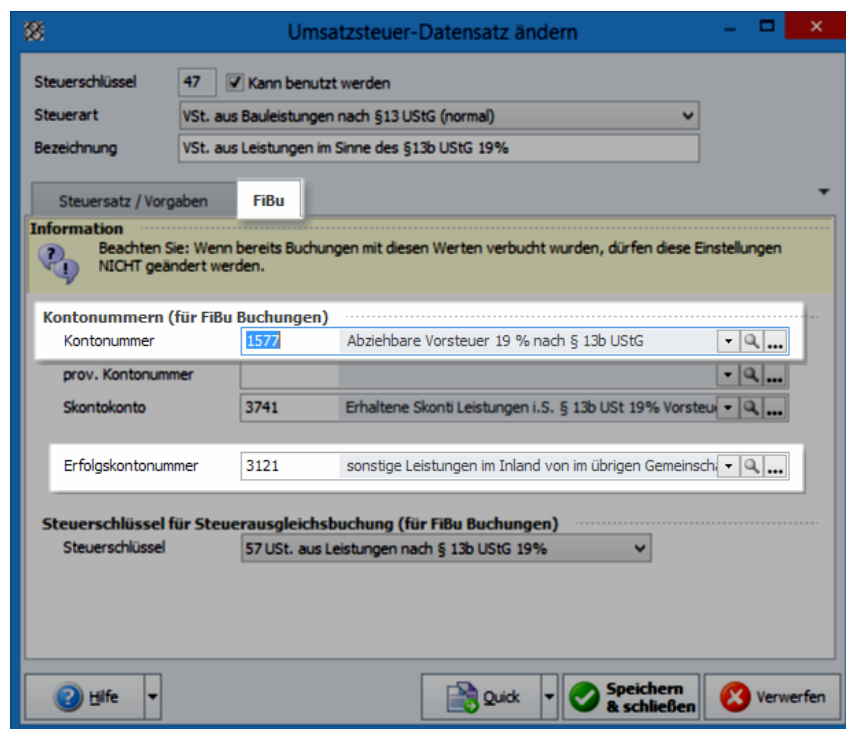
Umsatzsteuer-Datensatz ändern

Steuerschlüssel 47 Kann benutzt werden
Steuerart VSt. aus Bauleistungen nach §13 UStG (normal)
Bezeichnung VSt. aus Leistungen im Sinne des §13b UStG 19%

Steuersatz / Vorgaben FiBu

Information
Beachten Sie: Wenn bereits Buchungen mit diesen Werten verbucht wurden, dürfen diese Einstellungen NICHT geändert werden.

Kontonummern (für FiBu Buchungen)
Kontonummer 1577 Abziehbare Vorsteuer 19 % nach § 13b UStG
prov. Kontonummer
Skontokonto 3741 Erhaltene Skonti Leistungen i.S. § 13b USt 19% Vorsteu

Erfolgskontonummer 3121 sonstige Leistungen im Inland von im übrigen Gemeinsch

Steuerschlüssel für Steuerausgleichsbuchung (für FiBu Buchungen)
Steuerschlüssel 57 USt. aus Leistungen nach § 13b UStG 19%

Hilfe Quick Speichern & schließen Verwerfen